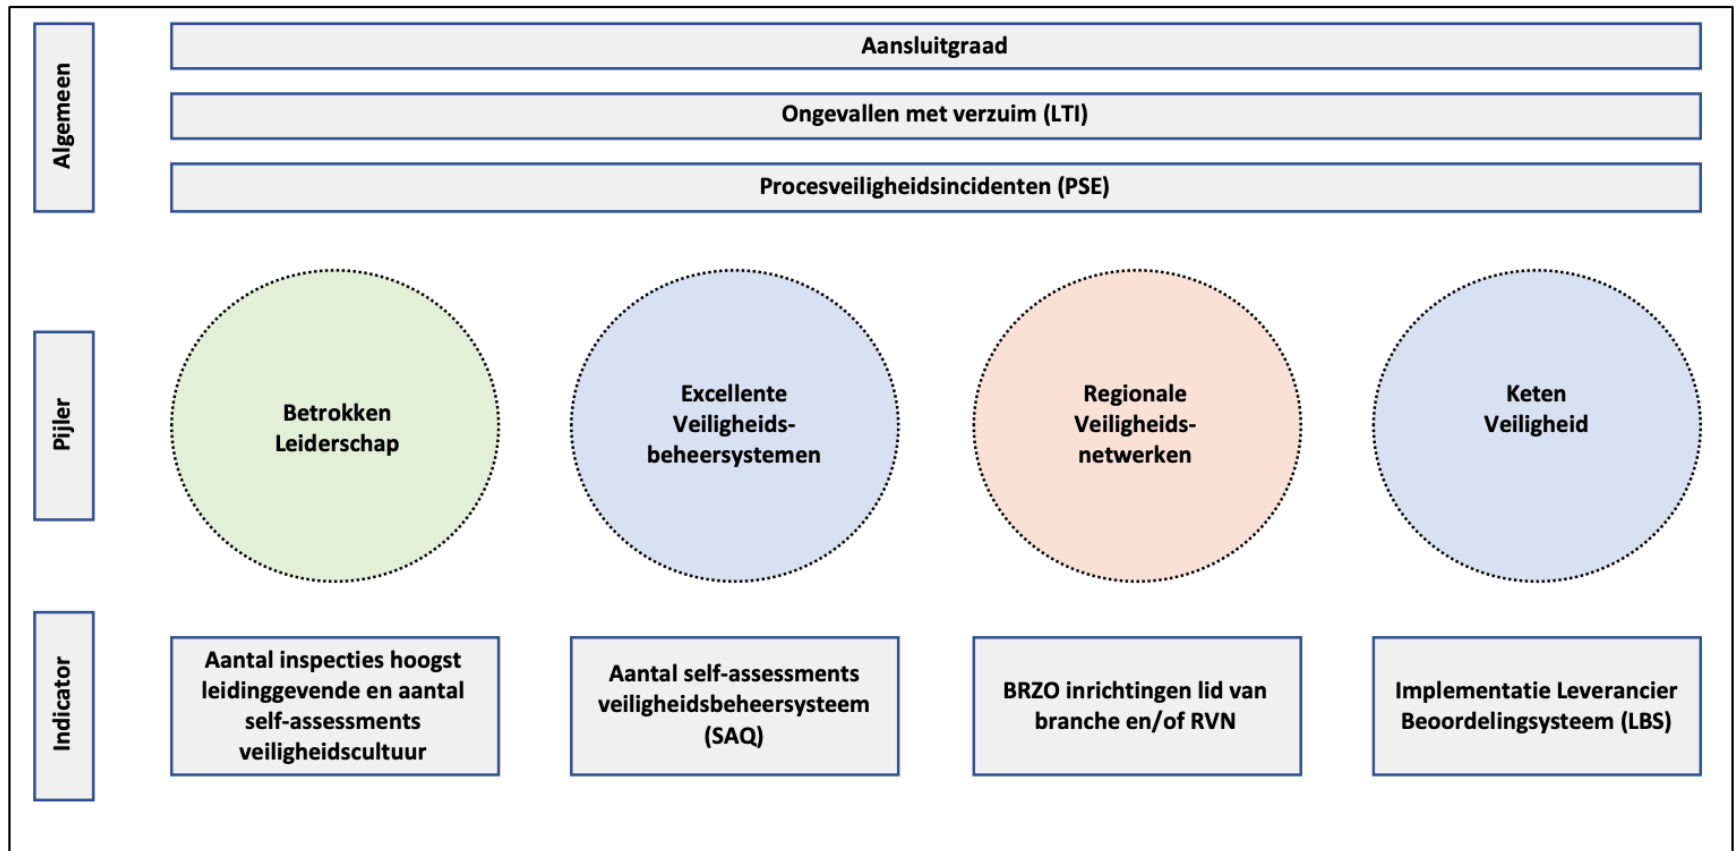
Algemeen

Aansluitgraad

Ongevallen met verzuim (LTI)

Procesveiligheidsincidenten (PSE)

Pijler

Betrokken Leiderschap

Excellente Veiligheidsbeheersystemen

Regionale Veiligheidsnetwerken

Keten Veiligheid

Indicator

Aantal inspecties hoogst leidinggevende en aantal self-assessments veiligheidscultuur

Aantal self-assessments veiligheidsbeheersysteem (SAQ)

BRZO inrichtingen lid van branche en/of RVN

Implementatie Leverancier Beoordelingsysteem (LBS)